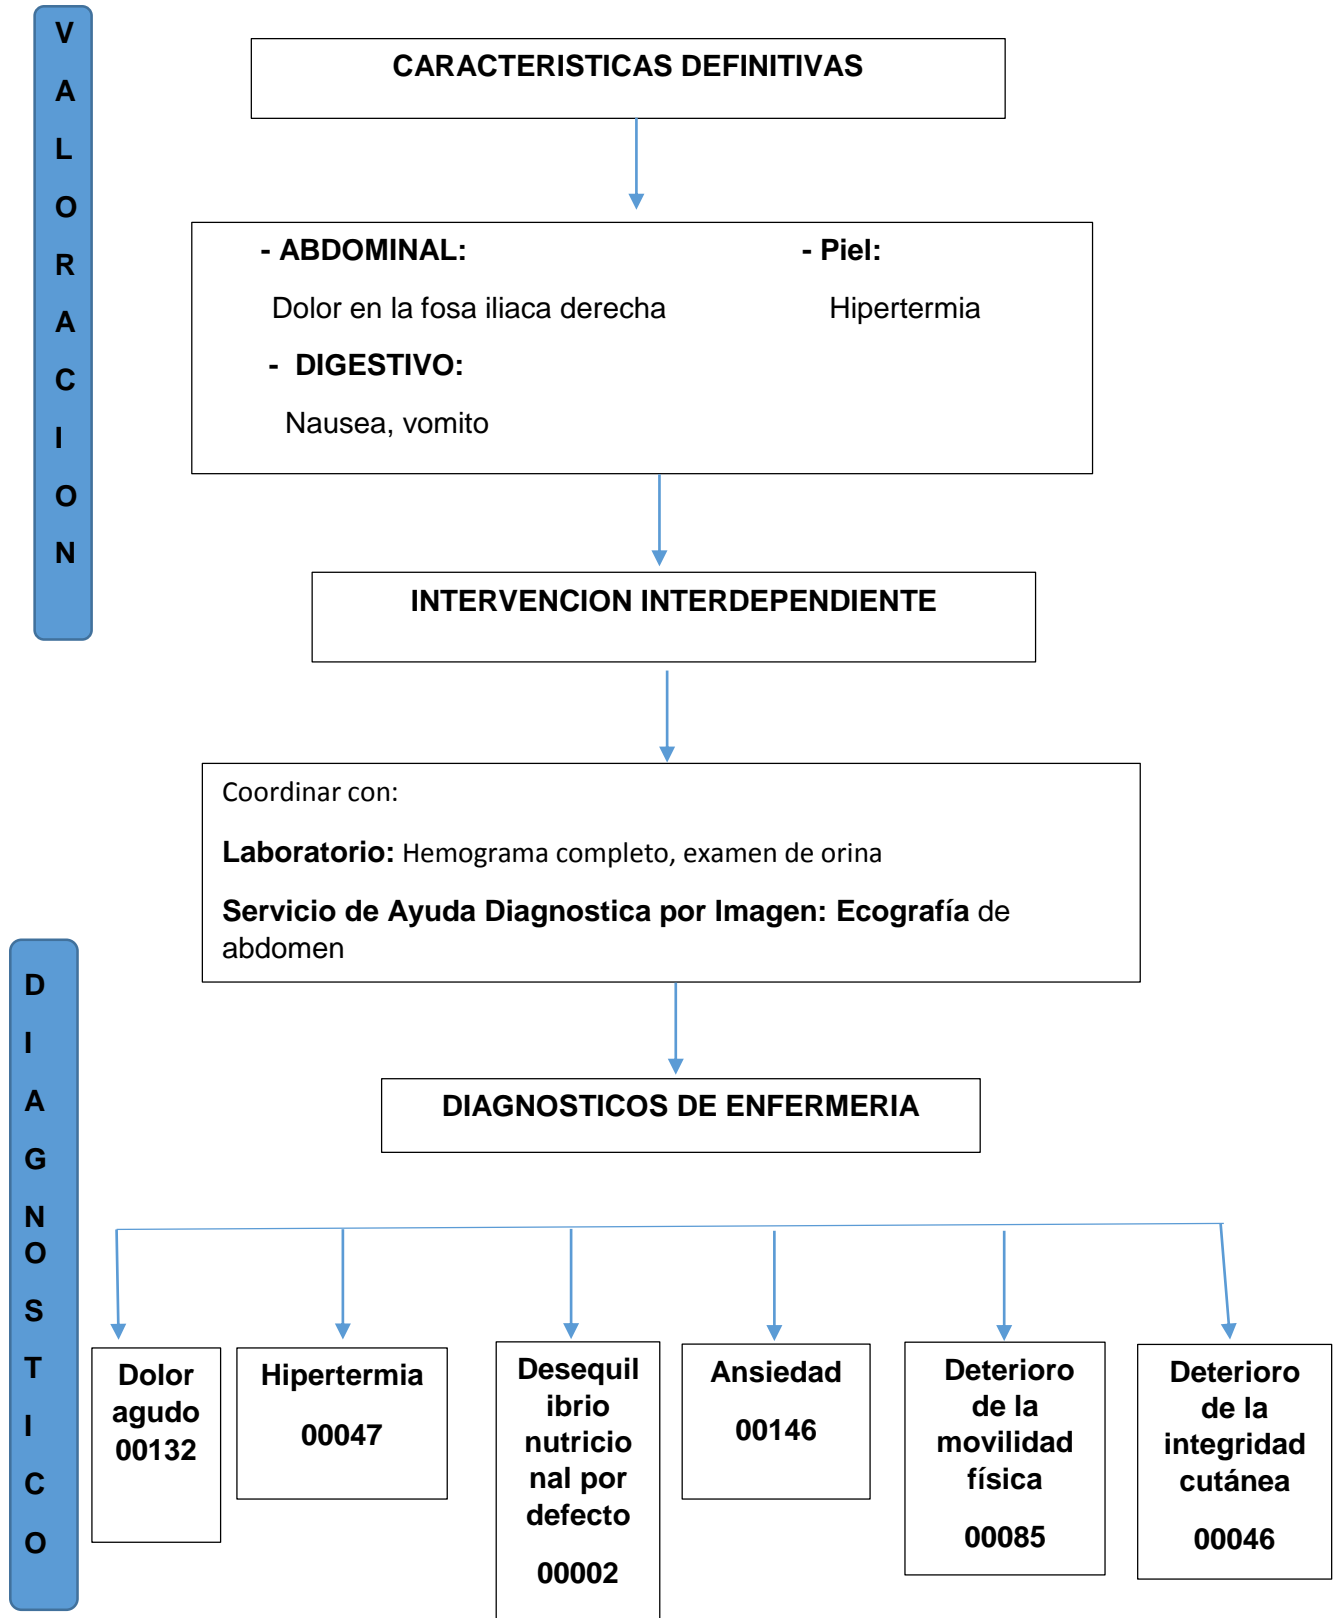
V A L O R A C I O N

CARACTERISTICAS DEFINITIVAS

- ABDOMINAL:

Dolor en la fosa iliaca derecha

- DIGESTIVO:

Nausea, vomito

- Piel:

Hipertermia

INTERVENCION INTERDEPENDIENTE

Coordinar con:

Laboratorio: Hemograma completo, examen de orina

Servicio de Ayuda Diagnostica por Imagen: Ecografía de abdomen

D I A G N O S T I C O

DIAGNOSTICOS DE ENFERMERIA

Dolor agudo 00132

Hipertermia 00047

Desequilibrio nutricional por defecto 00002

Ansiedad 00146

Deterioro de la movilidad física 00085

Deterioro de la integridad cutánea 00046